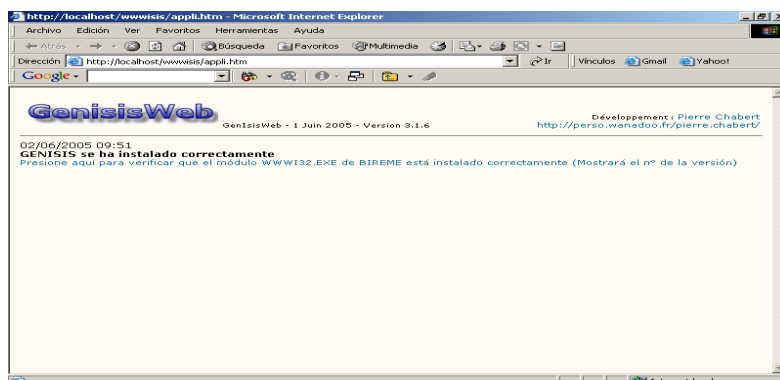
http://localhost/wwwisis/appli.htm - Microsoft Internet Explorer

Archivo Edición Ver Favoritos Herramientas Ayuda

Atrás Búsqueda Favoritos Multimedia

Dirección http://localhost/wwwisis/appli.htm Ir Vínculos Gmail Yahoo!

Google

GenisisWeb

GenIsisWeb - 1 Juin 2005 - Version 3.1.6

Développement : Pierre Chabert
http://perso.wanadoo.fr/pierre.chabert/

02/06/2005 09:51
GENISIS se ha instalado correctamente
Presione aquí para verificar que el módulo WWWI32.EXE de BIREME está instalado correctamente (Mostrará el nº de la versión)